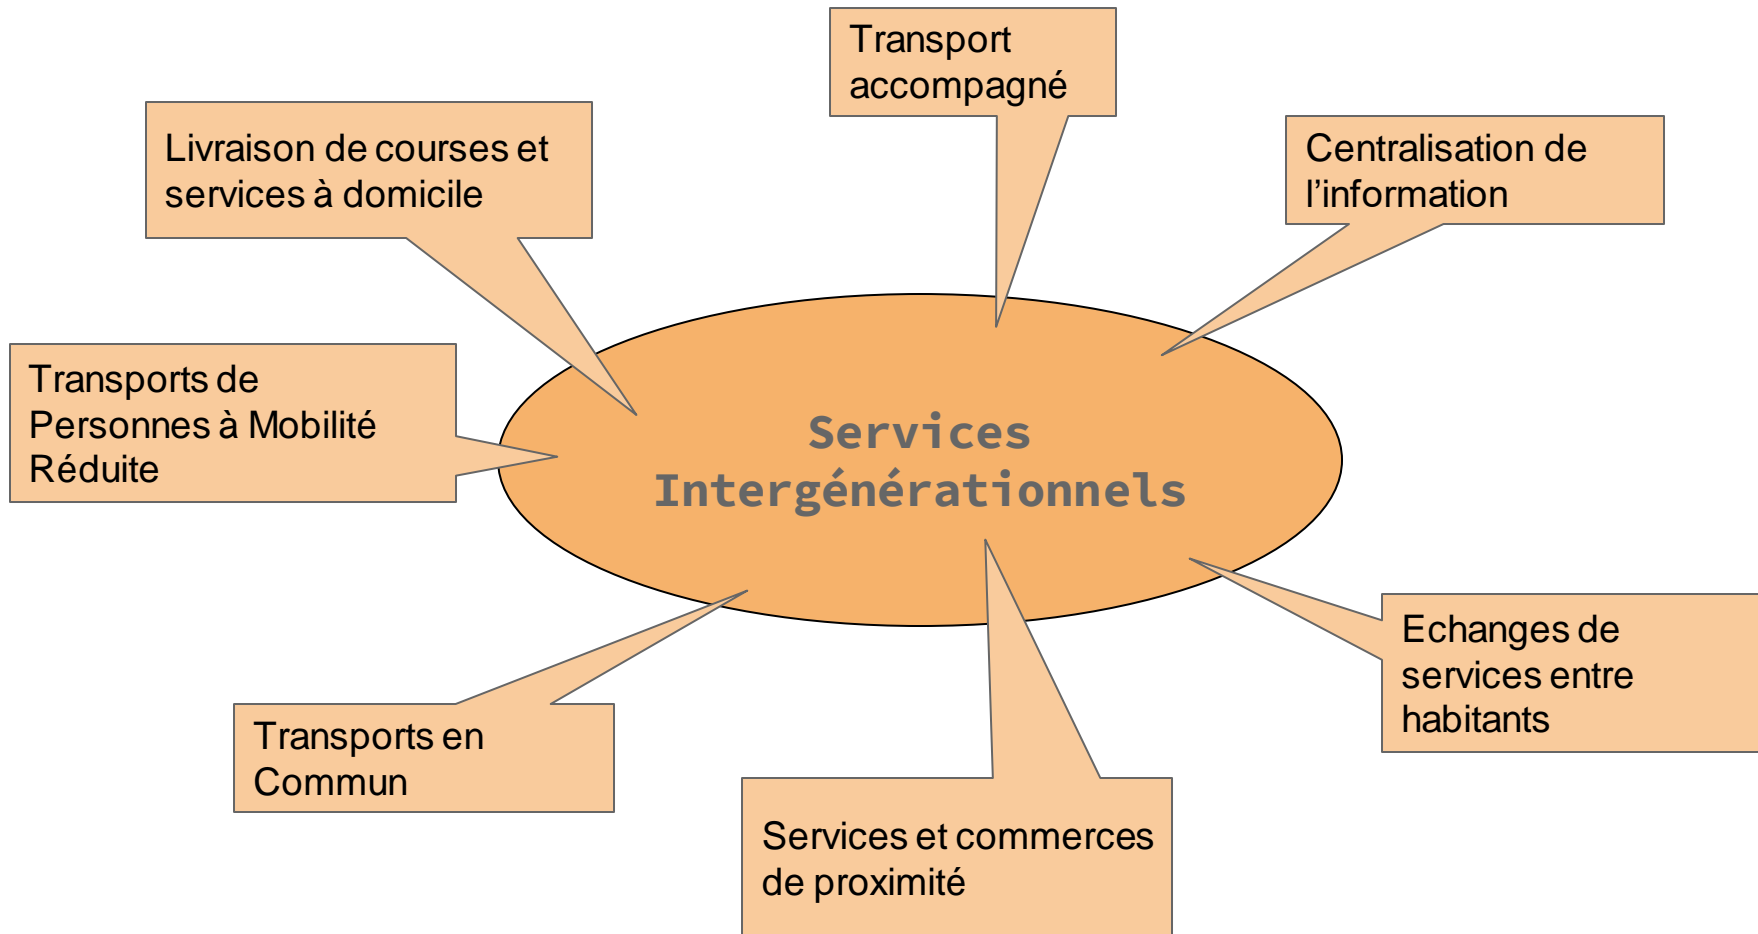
Transport accompagné

Livraison de courses et services à domicile

Centralisation de l'information

Transports de Personnes à Mobilité Réduite

Services Intergénérationnels

Echanges de services entre habitants

Transports en Commun

Services et commerces de proximité